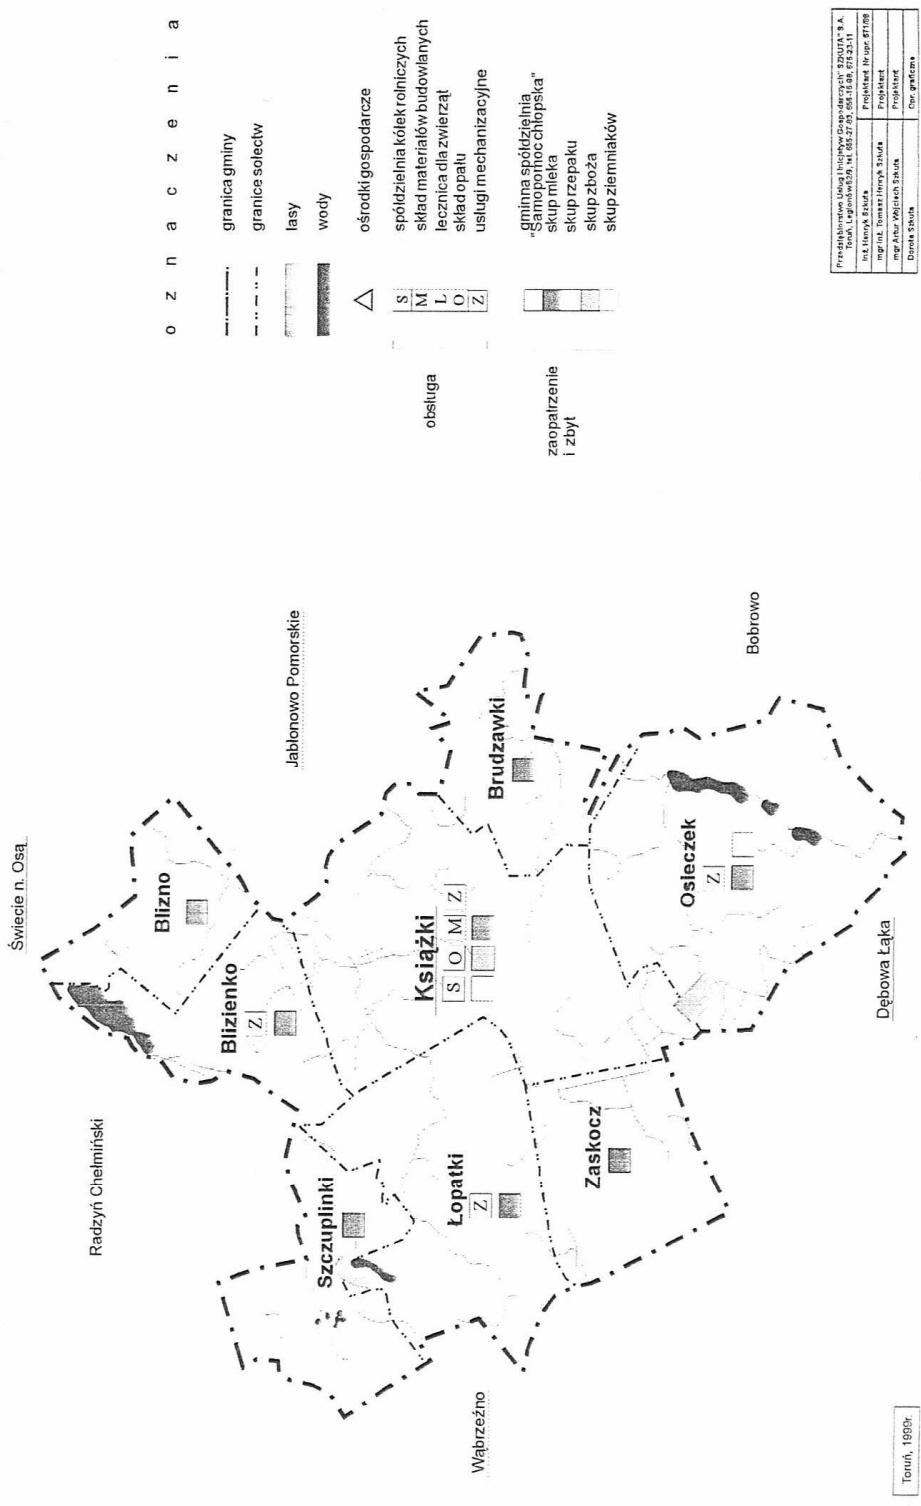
o z n a c z e n i a

granica gminy
granice sołectw
lasy
wody

obsługa
ośrodki gospodarcze
S spółdzielnia kółek rolniczych
M skład materiałów budowlanych
L lecznica dla zwierząt
O skład opału
Z usługi mechanizacyjne

zaopatrzenie i zbyt
gminna spółdzielnia "Samopomoc chłopska"
skup mleka
skup rzepaku
skup zboża
skup ziemniaków

Przedsiębiorstwo Usług i Inicjatyw Gospodarczych "SZKUTA" S.A. Toruń, Legionów 629, tel. 655-27-83, 655-15-98, 675-23-11
inż. Henryk Szkuta | Projektant Nr upr. 871/88
mgr inż. Tomasz Henryk Szkuta | Projektant
mgr Artur Wojciech Szkuta | Projektant
Dorota Szkuta | Opr. graficzne

Świecie n. Osą
Jabłonowo Pomorskie
Bobrowo
Dębowa Łąka
Radzyń Chełmiński
Wąbrzeźno

Blizno
Blizienko
Z
Książki
S O M Z
Brudzawki
Osieczek
Z
Szczuplinki
Łopatki
Z
Zaskocz

Toruń, 1999r.